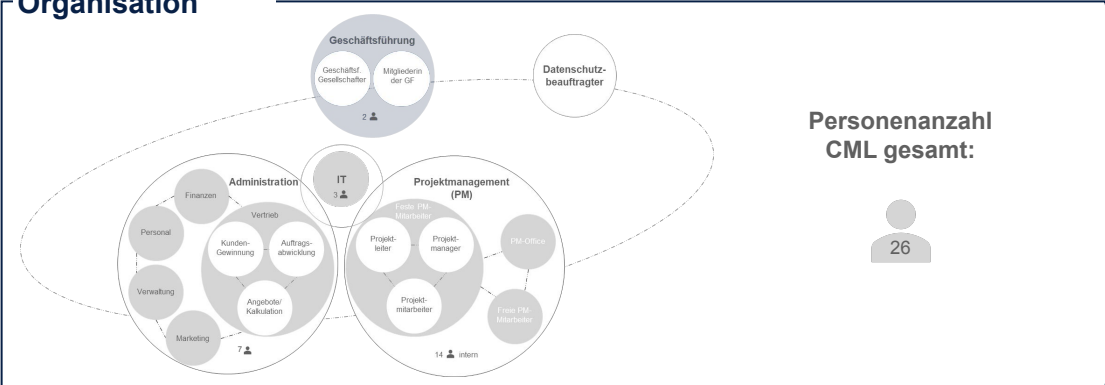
Organisation

Geschäftsführung

Geschäftsf. Gesellschafter

Mitgliederin der GF

2

Datenschutzbeauftragter

Personenanzahl CML gesamt:

26

Administration

Finanzen

Personal

Verwaltung

Marketing

Vertrieb

Kunden-Gewinnung

Auftragsabwicklung

Angebote/ Kalkulation

7

IT

3

Projektmanagement (PM)

Feste PM-Mitarbeiter

Projektleiter

Projektmanager

Projektmitarbeiter

PM-Office

Freie PM-Mitarbeiter

14 intern